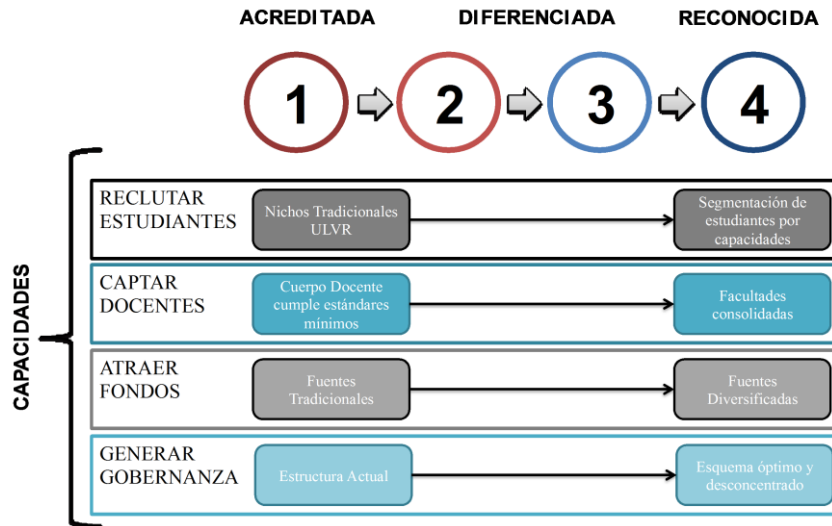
ACREDITADA DIFERENCIADA RECONOCIDA

1 2 3 4

CAPACIDADES

RECLUTAR ESTUDIANTES

Nichos Tradicionales ULVR

Segmentación de estudiantes por capacidades

CAPTAR DOCENTES

Cuerpo Docente cumple estándares mínimos

Facultades consolidadas

ATRAER FONDOS

Fuentes Tradicionales

Fuentes Diversificadas

GENERAR GOBERNANZA

Estructura Actual

Esquema óptimo y desconcentrado